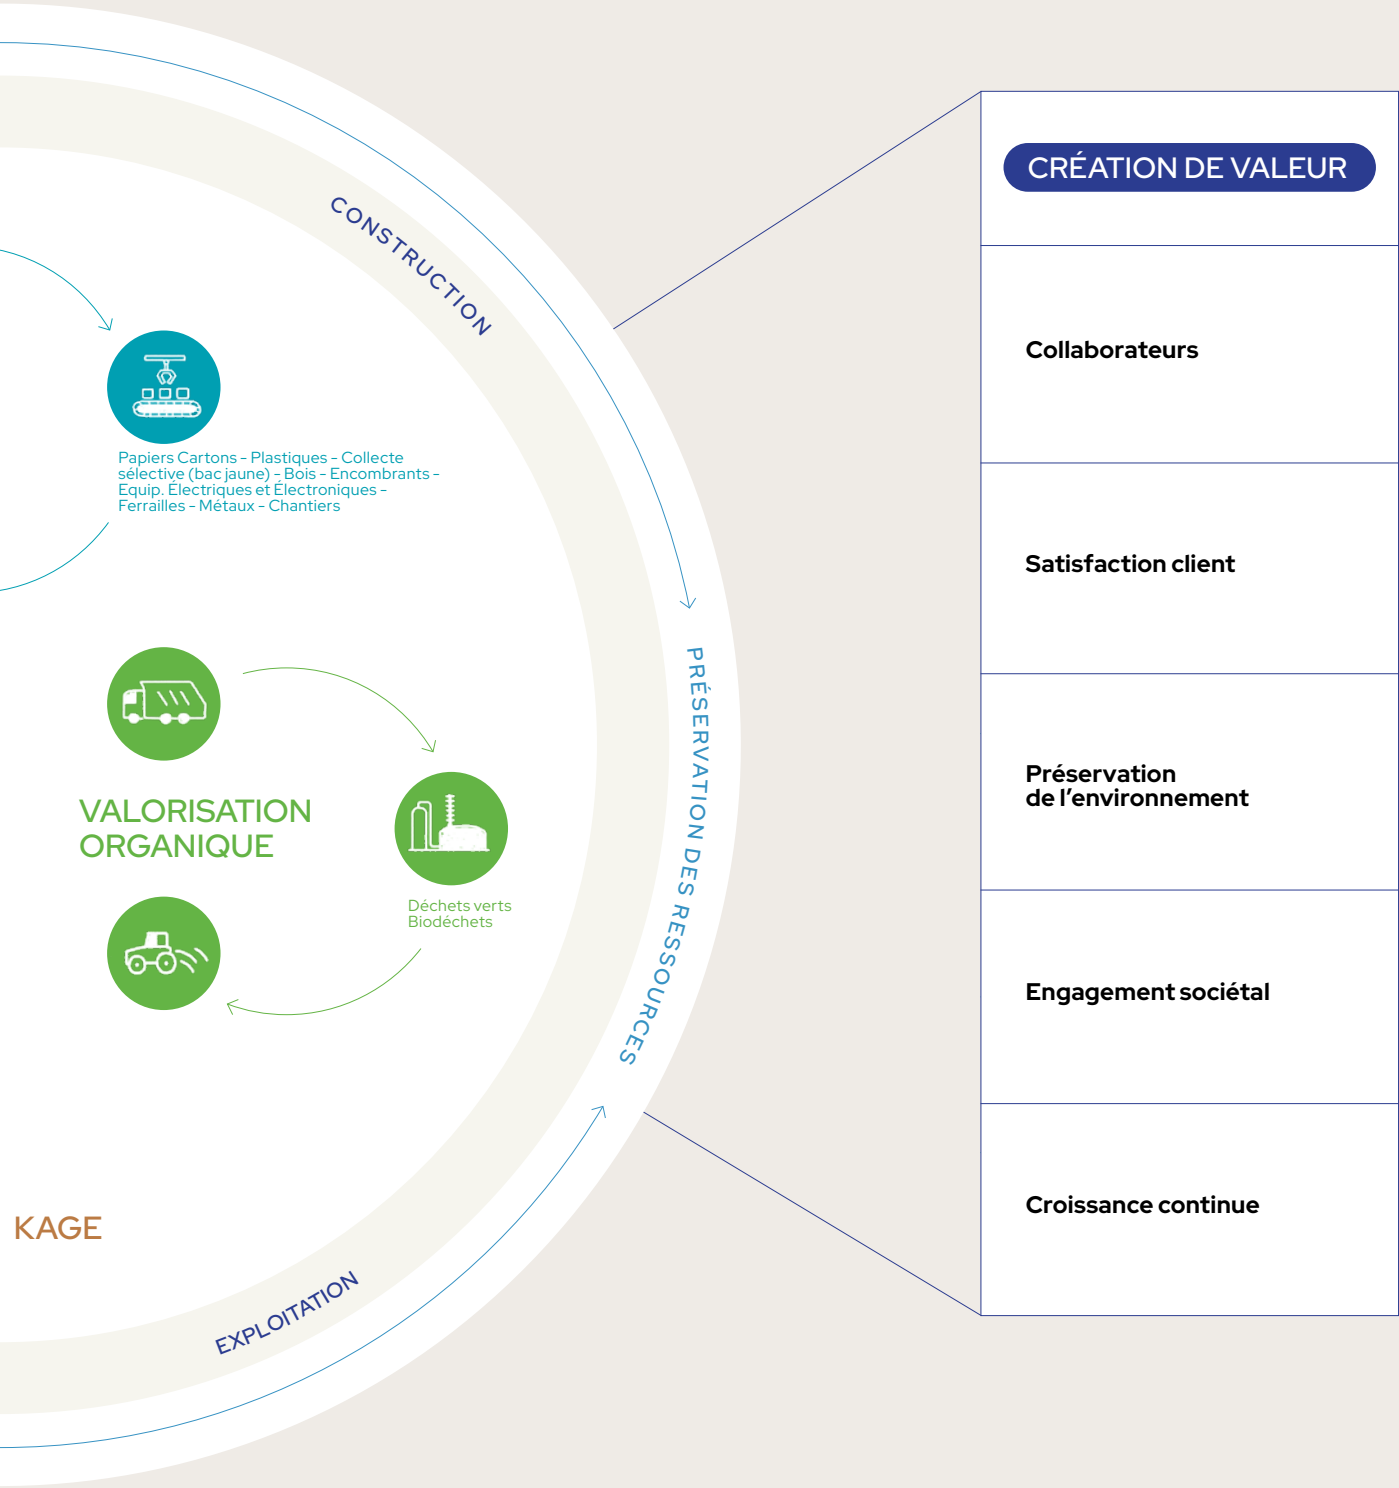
CONSTRUCTION

Papiers Cartons - Plastiques - Collecte sélective (bac jaune) - Bois - Encombrants - Equip. Électriques et Électroniques - Ferrailles - Métaux - Chantiers

VALORISATION ORGANIQUE

Déchets verts
Biodéchets

PRÉSERVATION DES RESSOURCES

KAGE

EXPLOITATION

CRÉATION DE VALEUR

Collaborateurs

Satisfaction client

Préservation de l'environnement

Engagement sociétal

Croissance continue